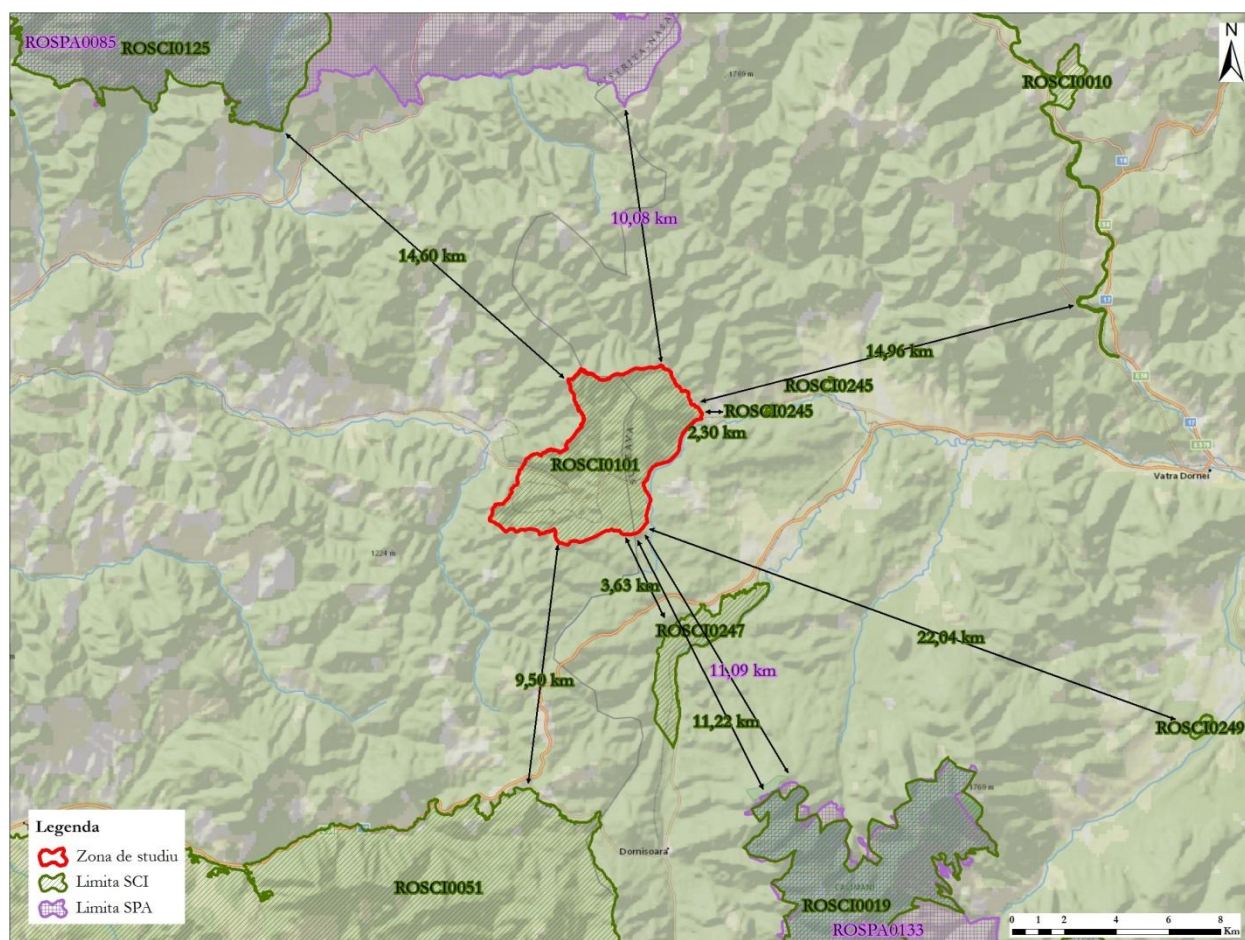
ROSPA0085 ROSCI0125

BISTRIȚA NAȘA

1769 m

N

ROSCI0010

10,08 km

14,60 km

14,96 km

ROSCI0245

ROSCI0245

2,30 km

ROSCI0101

Vatra Dornei

1224 m

3,63 km

ROSCI0247

22,04 km

11,09 km

9,50 km

11,22 km

ROSCI0249

1769 m

Legenda
Zona de studiu
Limita SCI
Limita SPA

Dornisoara

ROSCI0051

ROSCI0019

ROSPA0133

0 1 2 4 6 8 Km